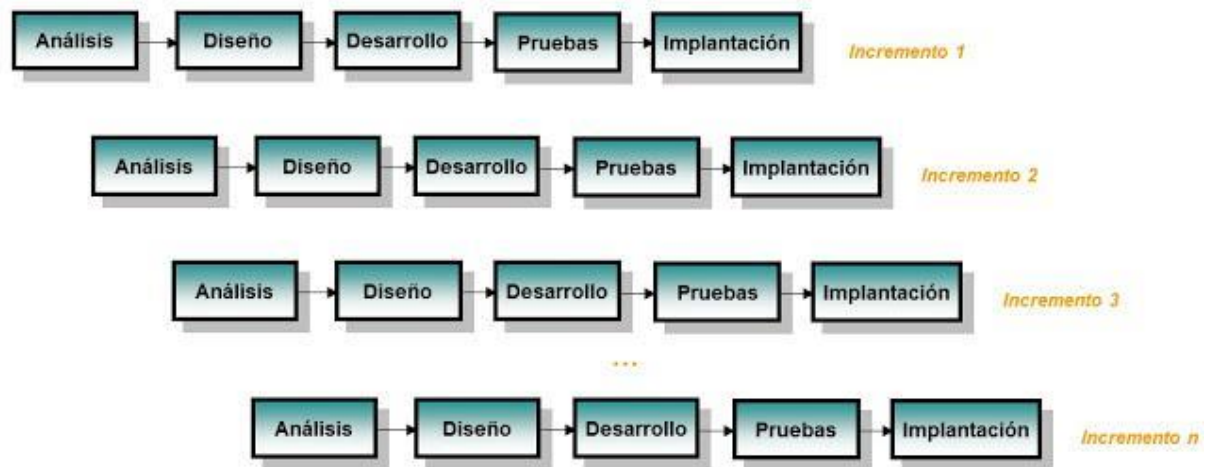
Análisis Diseño Desarrollo Pruebas Implantación Incremento 1

Análisis Diseño Desarrollo Pruebas Implantación Incremento 2

Análisis Diseño Desarrollo Pruebas Implantación Incremento 3

...

Análisis Diseño Desarrollo Pruebas Implantación Incremento n